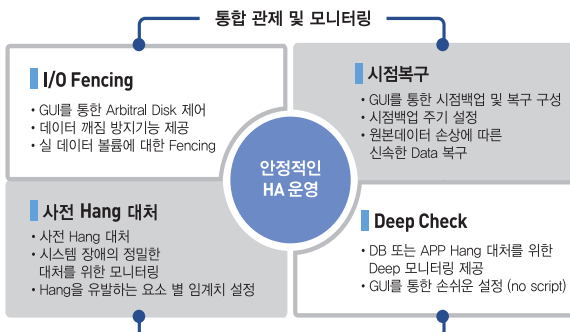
통합 관제 및 모니터링

I/O Fencing
• GUI를 통한 Arbitral Disk 제어
• 데이터 깨짐 방지기능 제공
• 실 데이터 볼륨에 대한 Fencing

시점복구
• GUI를 통한 시점백업 및 복구 구성
• 시점백업 주기 설정
• 원본데이터 손상에 따른 신속한 Data 복구

안정적인 HA 운영

사전 Hang 대처
• 사전 Hang 대처
• 시스템 장애의 정밀한 대처를 위한 모니터링
• Hang을 유발하는 요소 별 임계치 설정

Deep Check
• DB 또는 APP Hang 대처를 위한 Deep 모니터링 제공
• GUI를 통한 손쉬운 설정 (no script)